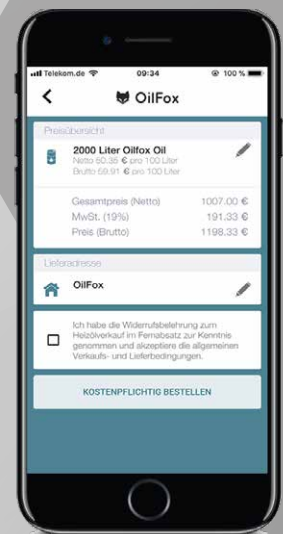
Telekom.de 09:34 100 %

OilFox

Preisübersicht

2000 Liter Oilfox Oil
Netto 50.35 € pro 100 Liter
Brutto 59.91 € pro 100 Liter

| | |
|---|---|
| Gesamtpreis (Netto) | 1007.00 € |
| MwSt. (19%) | 191.33 € |
| Preis (Brutto) | 1198.33 € |

Lieferadresse

OilFox

Ich habe die Widerrufsbelehrung zum Heizölverkauf im Fernabsatz zur Kenntnis genommen und akzeptiere die allgemeinen Verkaufs- und Lieferbedingungen.

KOSTENPFLICHTIG BESTELLEN